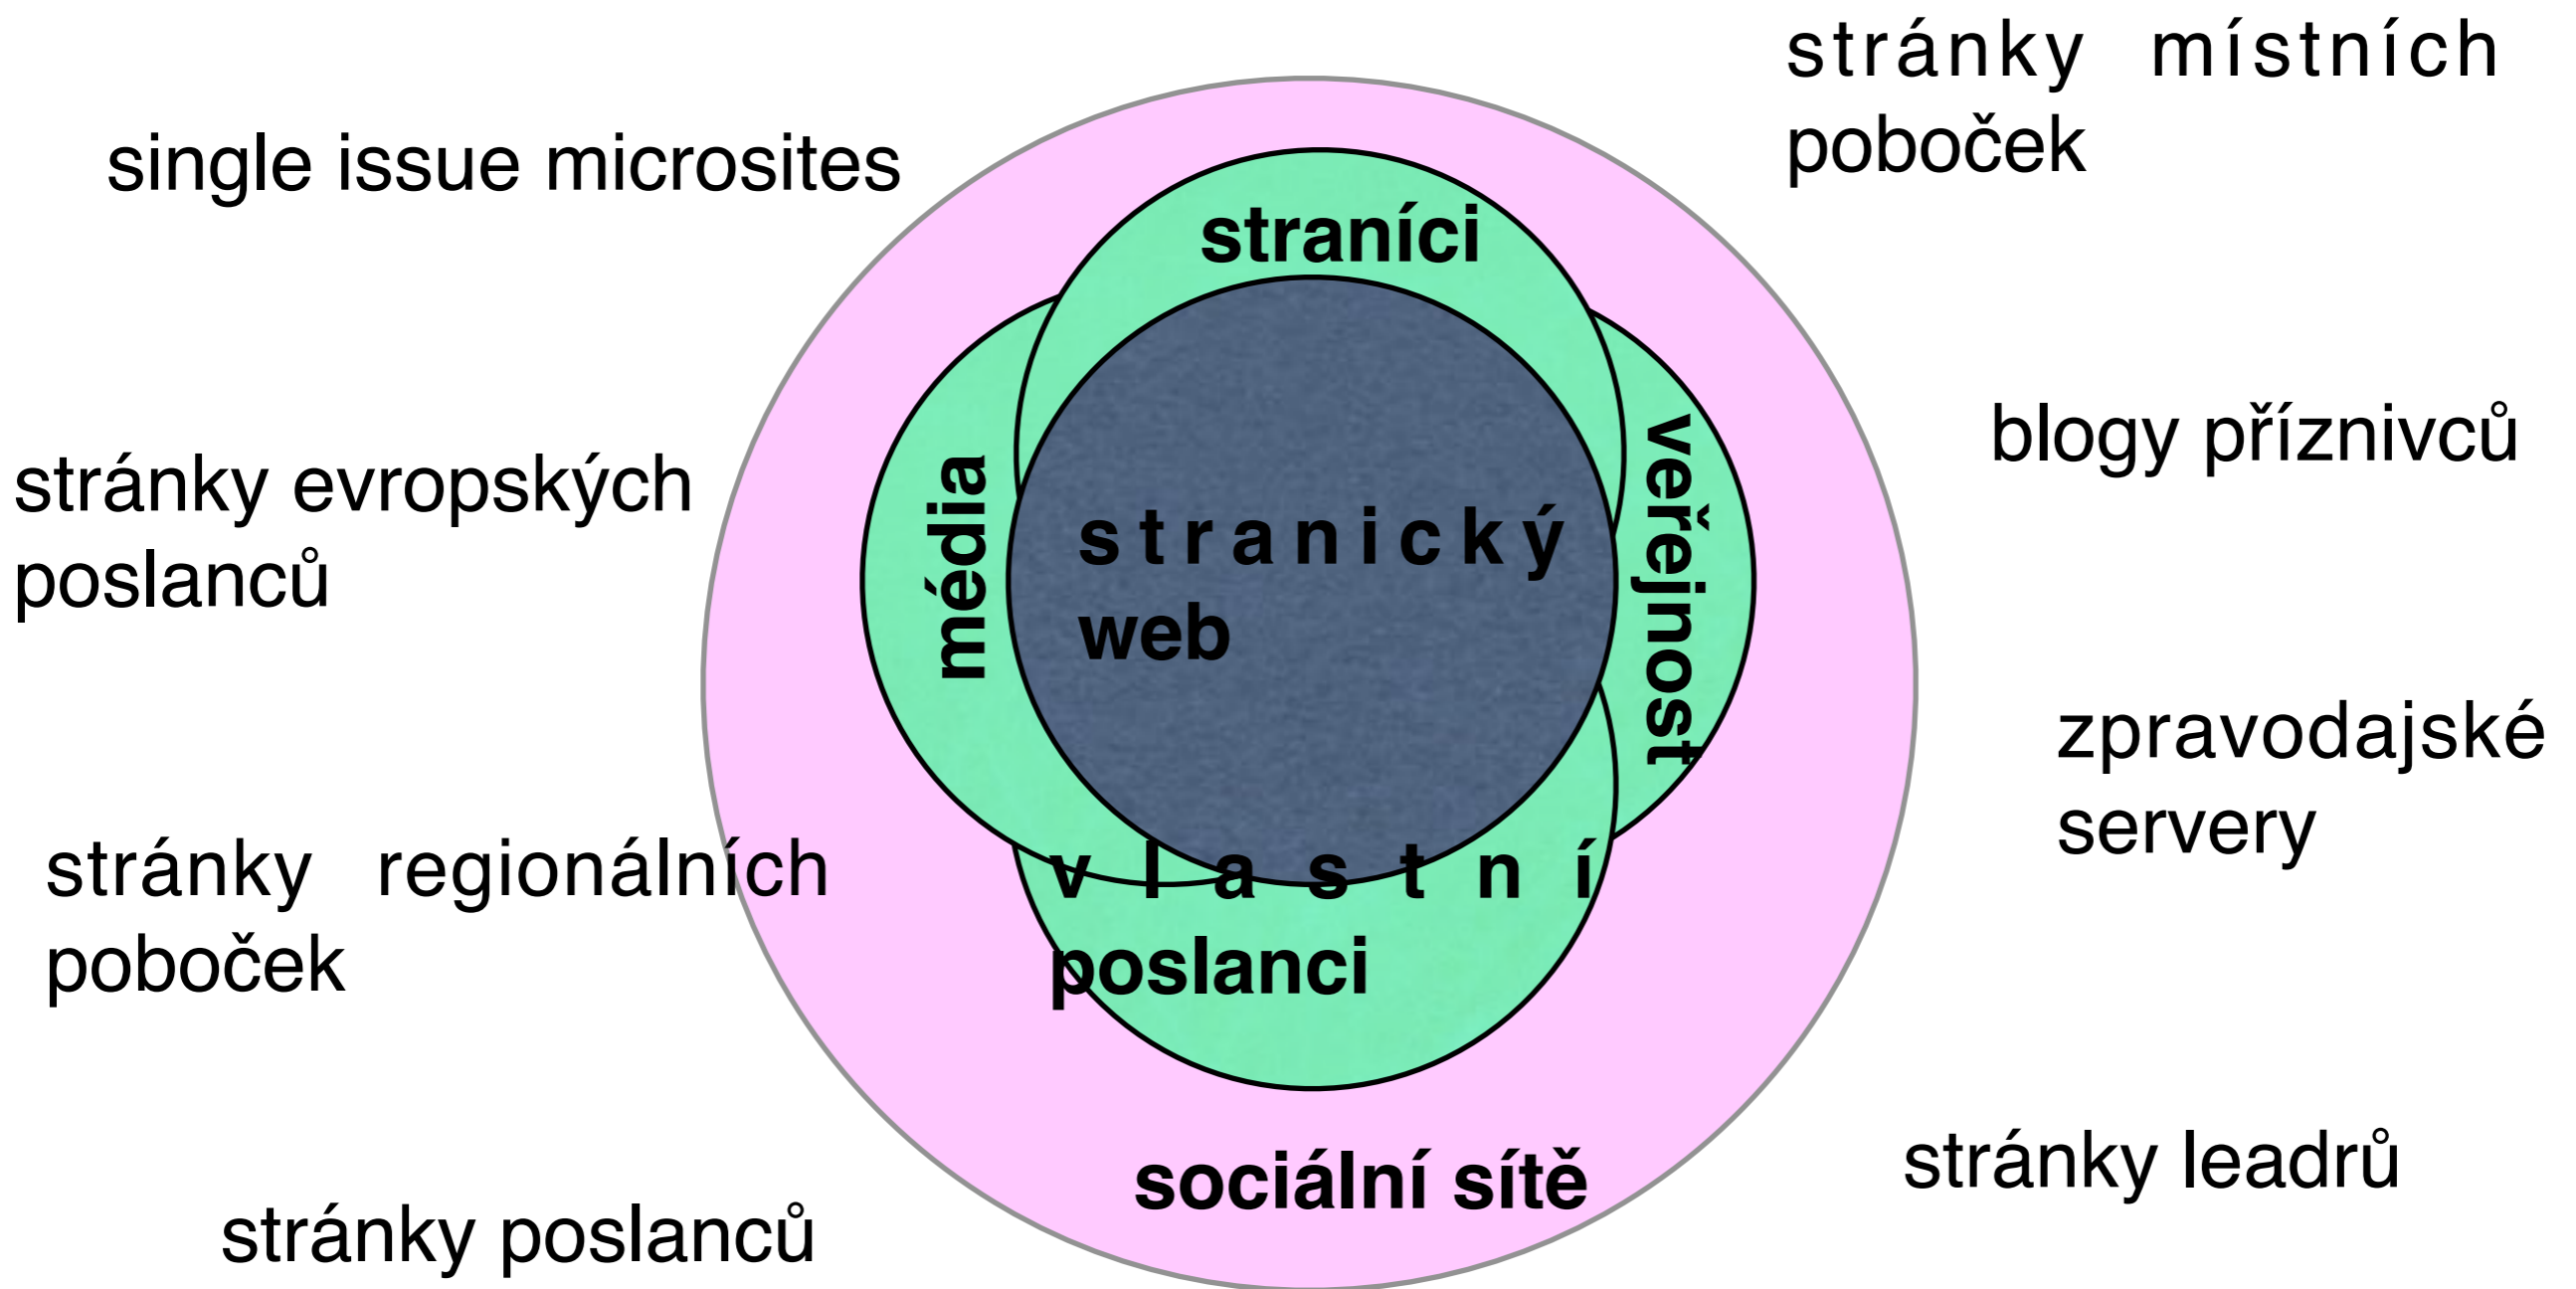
stránky místních poboček

single issue microsites

straníci

blogy příznivců

stránky evropských poslanců

média

stranický web

veřejnost

zpravodajské servery

stránky regionálních poboček

vlastní poslanci

stránky leadrů

sociální sítě

stránky poslanců